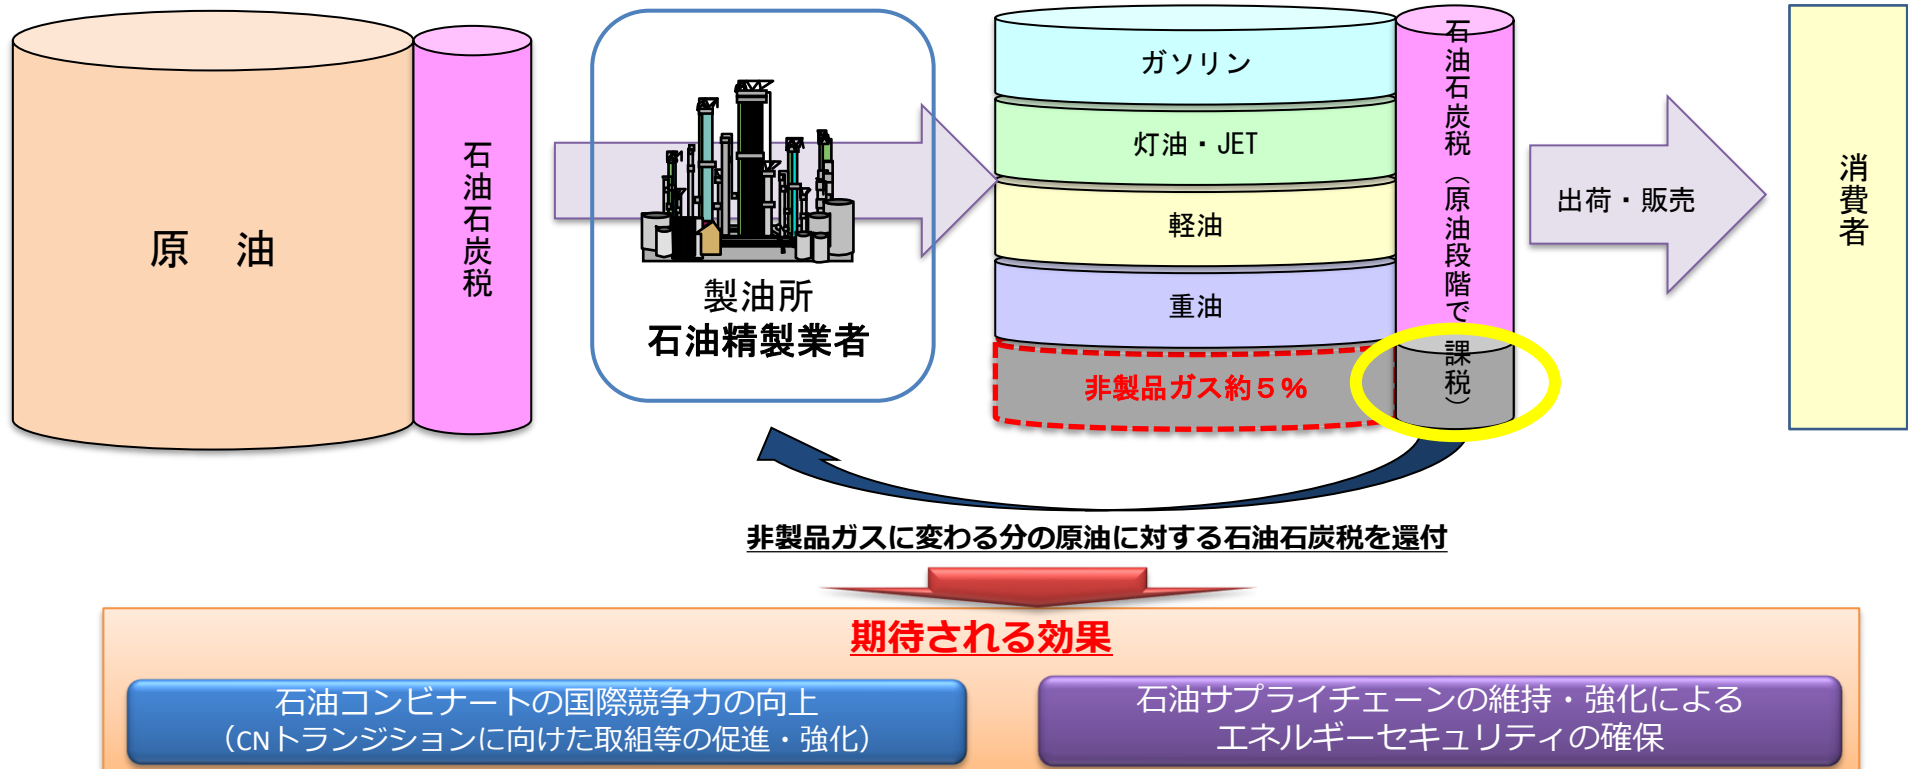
原　油

石油石炭税

製油所
石油精製業者

ガソリン

灯油・JET

軽油

重油

非製品ガス約５％

石油石炭税（原油段階で課税）

出荷・販売

消費者

非製品ガスに変わる分の原油に対する石油石炭税を還付

期待される効果

石油コンビナートの国際競争力の向上
（CNトランジションに向けた取組等の促進・強化）

石油サプライチェーンの維持・強化による
エネルギーセキュリティの確保